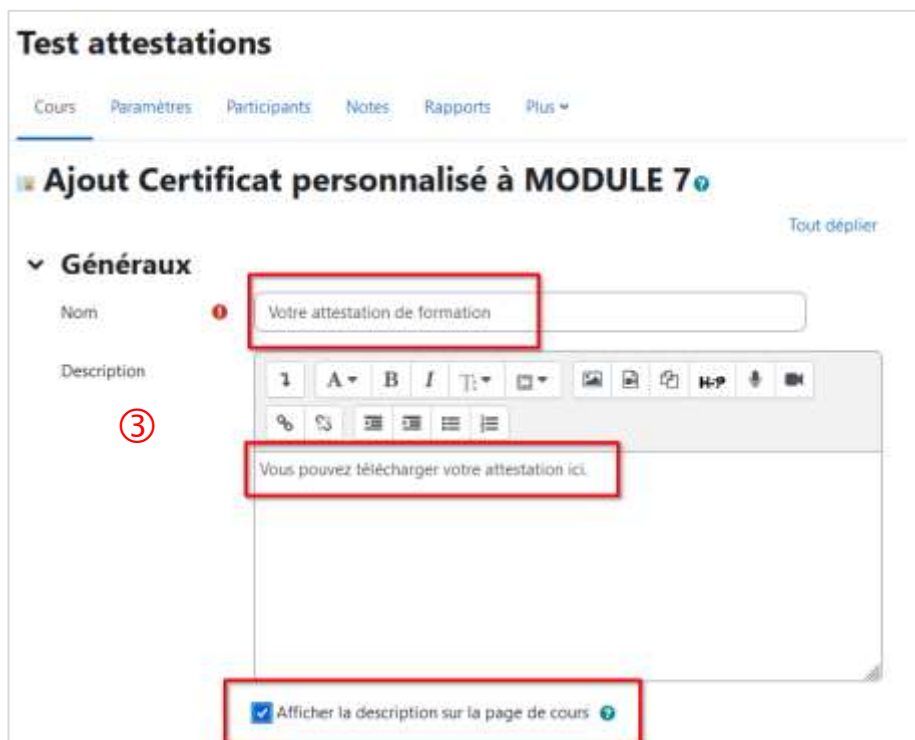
Test attestations

Cours Paramètres Participants Notes Rapports Plus

Ajout Certificat personnalisé à MODULE 7

Tout déplier

Généraux

Nom

Votre attestation de formation

Description

③

Vous pouvez télécharger votre attestation ici.

Afficher la description sur la page de cours